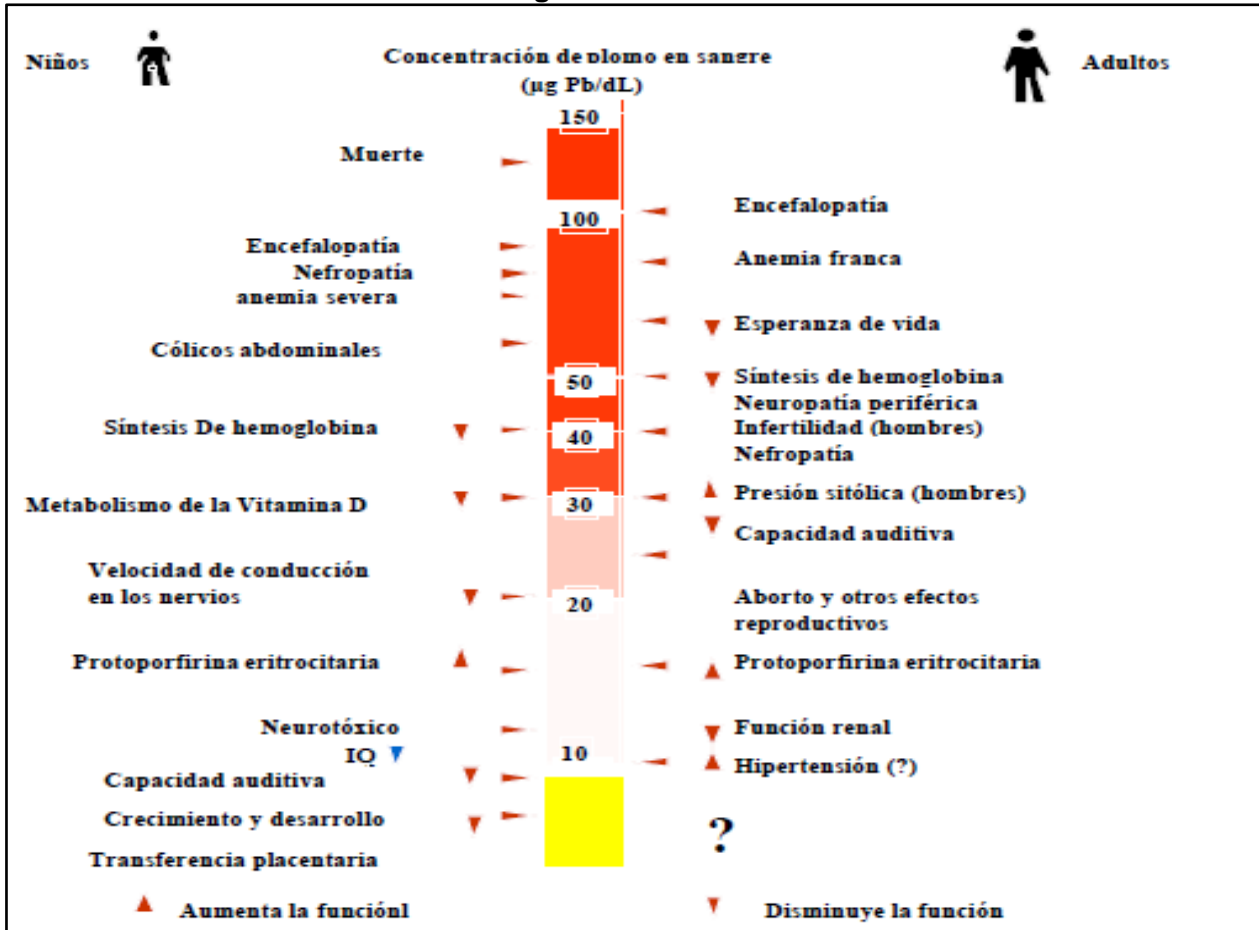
Niños

Concentración de plomo en sangre
(µg Pb/dL)

Adultos

150

Muerte

100

Encefalopatía

Encefalopatía
Nefropatía
anemia severa

Anemia franca

▼ Esperanza de vida

Cólicos abdominales

50

▼ Síntesis de hemoglobina
Neuropatía periférica
Infertilidad (hombres)
Nefropatía

Síntesis De hemoglobina ▼

40

Metabolismo de la Vitamina D ▼

30

▲ Presión sitólica (hombres)

▼ Capacidad auditiva

Velocidad de conducción en los nervios ▼

20

Aborto y otros efectos reproductivos

Protoporfirina eritrocitaria ▲

▲ Protoporfirina eritrocitaria

Neurotóxico

▼ Función renal

IQ ▼

10

▲ Hipertensión (?)

Capacidad auditiva ▼

Crecimiento y desarrollo ▼

?

Transferencia placentaria

▲ Aumenta la funciónl

▼ Disminuye la función